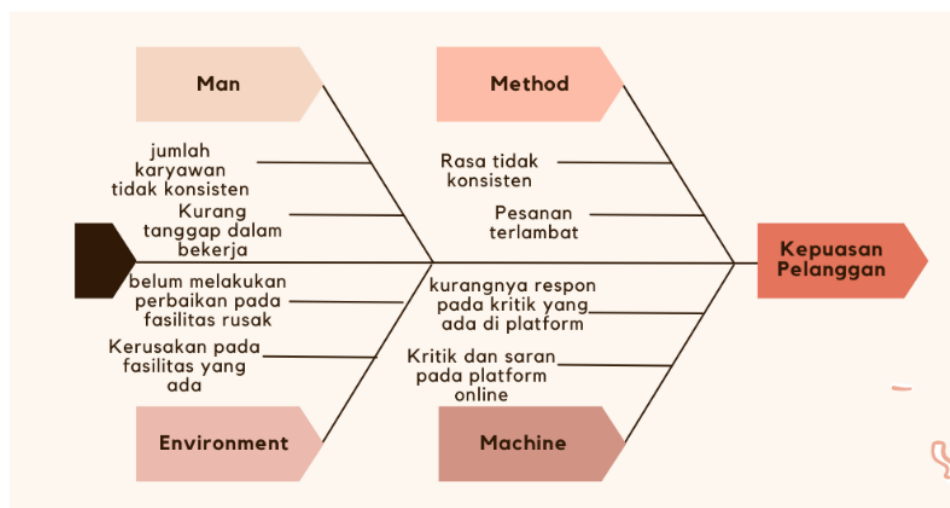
Man

Method

jumlah karyawan tidak konsisten

Kurang tanggap dalam bekerja

Rasa tidak konsisten

Pesanan terlambat

Kepuasan Pelanggan

belum melakukan perbaikan pada fasilitas rusak

Kerusakan pada fasilitas yang ada

kurangnya respon pada kritik yang ada di platform

Kritik dan saran pada platform online

Environment

Machine